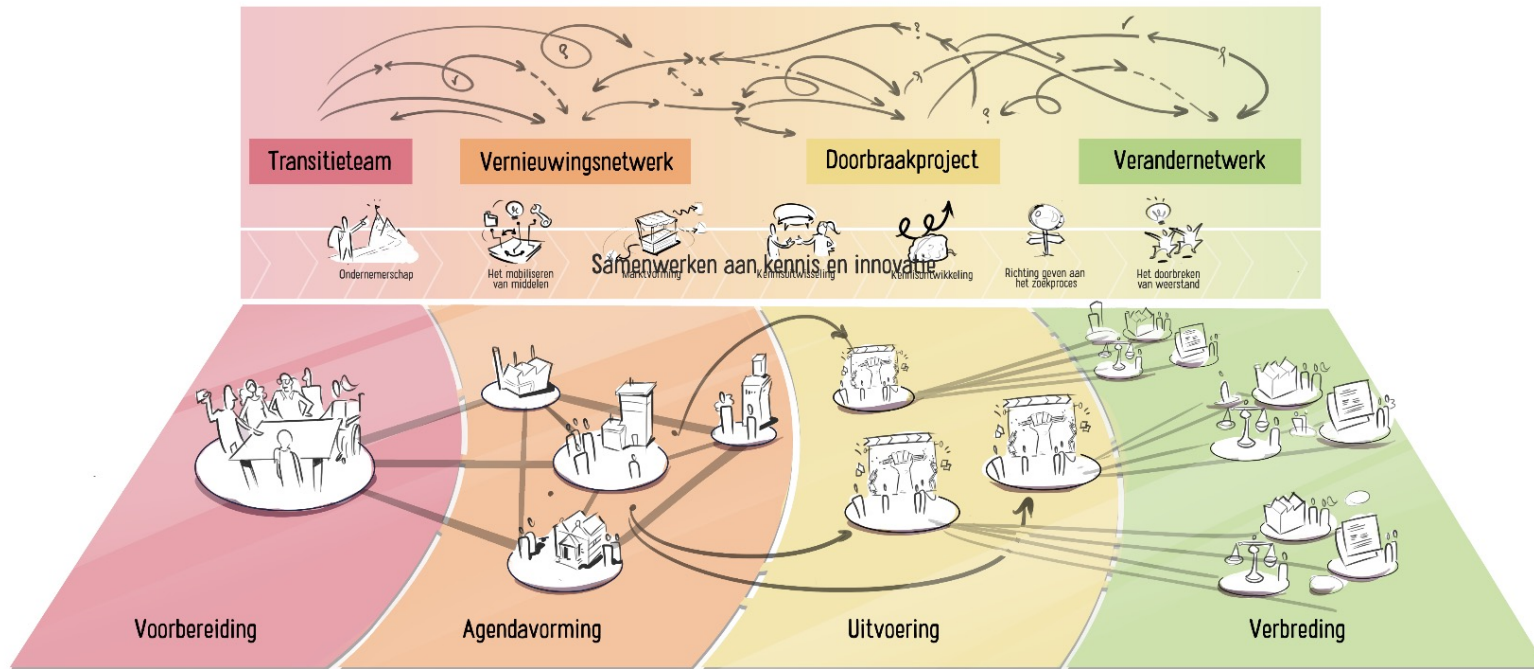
Transitieteam

Vernieuwingsnetwerk

Doorbraakproject

Verandernetwerk

Ondernemerschap

Het mobiliseren van middelen

Marktvorming

Samenwerken aan kennis en innovatie

Kennisuitwisseling

Kennisontwikkeling

Richting geven aan het zoekproces

Het doorbreken van weerstand

Voorbereiding

Agendavorming

Uitvoering

Verbreding